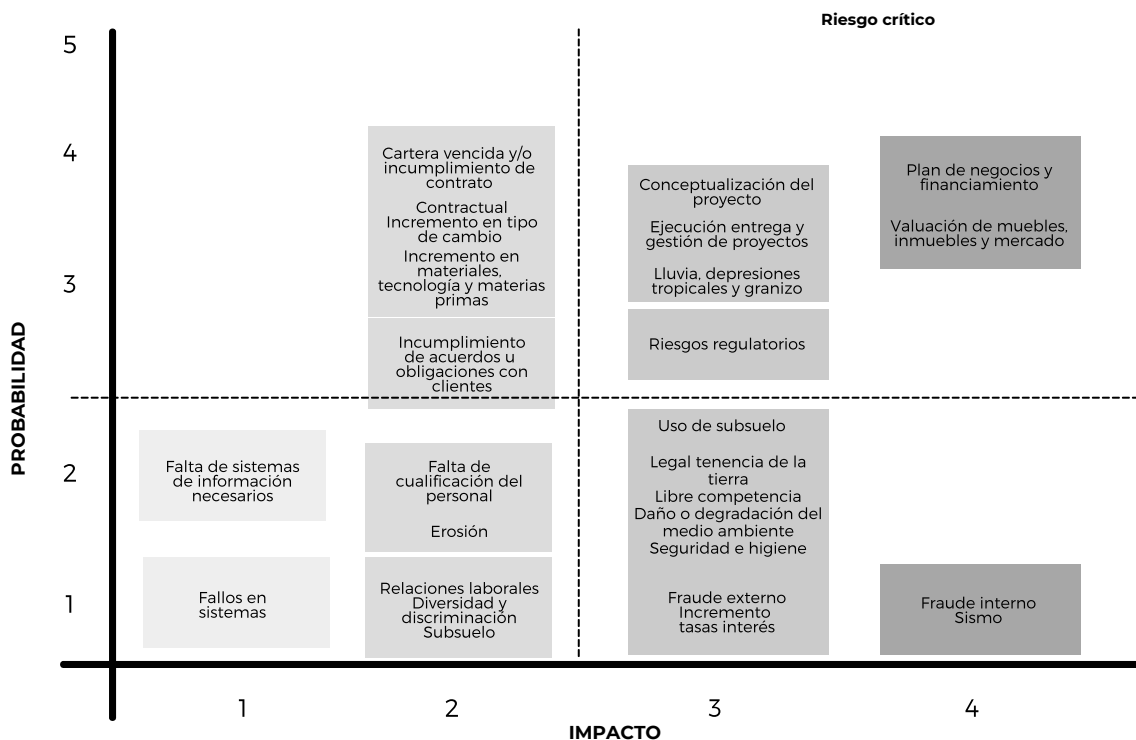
Riesgo crítico

PROBABILIDAD

5

4

3

2

1

Cartera vencida y/o incumplimiento de contrato

Contractual Incremento en tipo de cambio

Incremento en materiales, tecnología y materias primas

Incumplimiento de acuerdos u obligaciones con clientes

Conceptualización del proyecto

Ejecución entrega y gestión de proyectos

Lluvia, depresiones tropicales y granizo

Riesgos regulatorios

Plan de negocios y financiamiento

Valuación de muebles, inmuebles y mercado

Falta de sistemas de información necesarios

Falta de cualificación del personal

Erosión

Uso de subsuelo

Legal tenencia de la tierra

Libre competencia

Daño o degradación del medio ambiente

Seguridad e higiene

Fallos en sistemas

Relaciones laborales Diversidad y discriminación Subsuelo

Fraude externo Incremento tasas interés

Fraude interno Sismo

1

2

3

4

IMPACTO